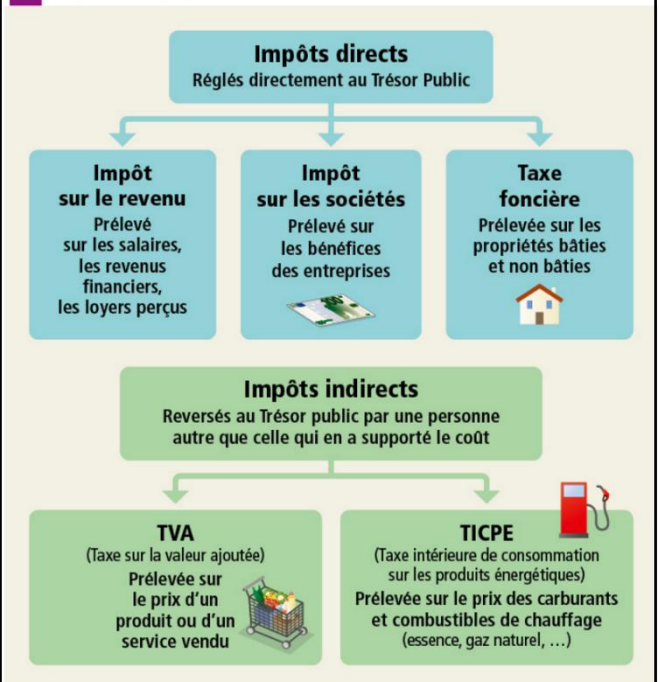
Impôts directs
Réglés directement au Trésor Public

Impôt sur le revenu
Prélevé sur les salaires, les revenus financiers, les loyers perçus

Impôt sur les sociétés
Prélevé sur les bénéfices des entreprises

Taxe foncière
Prélevée sur les propriétés bâties et non bâties

Impôts indirects
Reversés au Trésor public par une personne autre que celle qui en a supporté le coût

TVA
(Taxe sur la valeur ajoutée)
Prélevée sur le prix d'un produit ou d'un service vendu

TICPE
(Taxe intérieure de consommation sur les produits énergétiques)
Prélevée sur le prix des carburants et combustibles de chauffage
(essence, gaz naturel, ...)